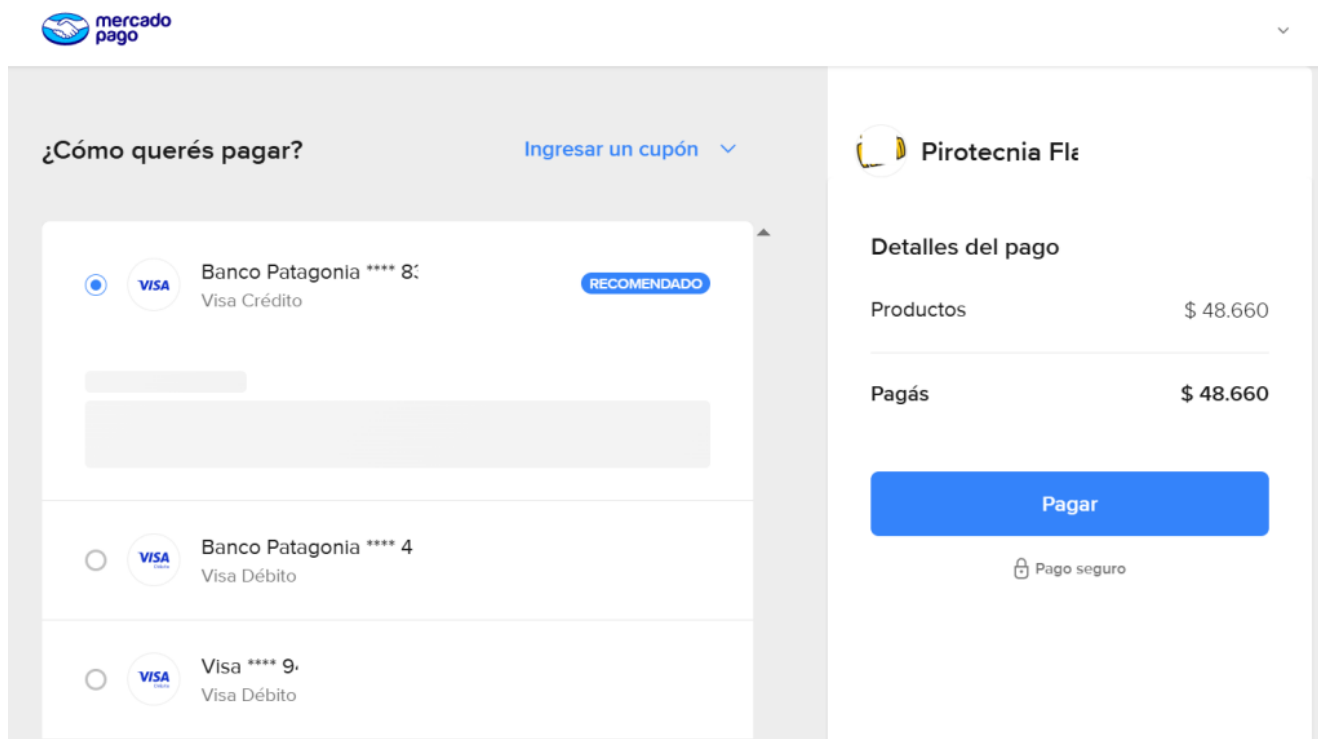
mercado pago

¿Cómo querés pagar?

Ingresar un cupón

VISA
Banco Patagonia **** 8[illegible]
Visa Crédito
RECOMENDADO

VISA Débito
Banco Patagonia **** 4
Visa Débito

VISA Débito
Visa **** 9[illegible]
Visa Débito

Pirotecnia Fla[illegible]

Detalles del pago

Productos $ 48.660

Pagás $ 48.660

Pagar

Pago seguro